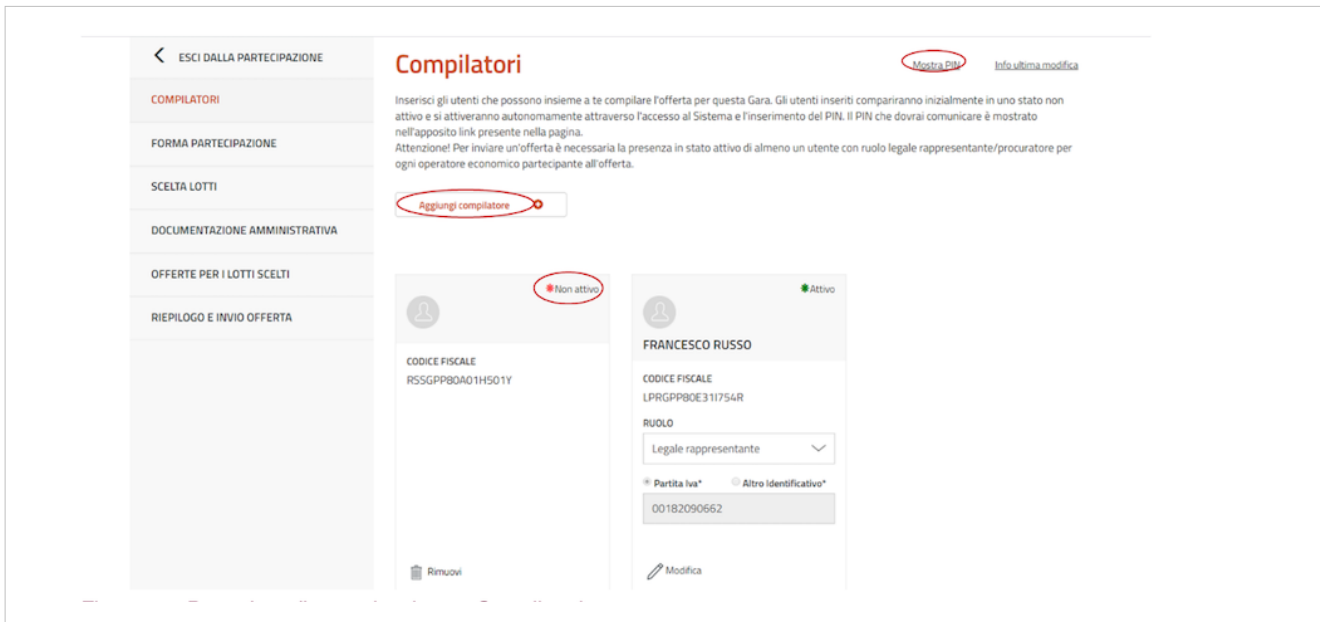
ESCI DALLA PARTECIPAZIONE

COMPILATORI

FORMA PARTECIPAZIONE

SCELTA LOTTI

DOCUMENTAZIONE AMMINISTRATIVA

OFFERTE PER I LOTTI SCELTI

RIEPILOGO E INVIO OFFERTA

Compilatori

Mostra PIN

Info ultima modifica

Inserisci gli utenti che possono insieme a te compilare l'offerta per questa Gara. Gli utenti inseriti compariranno inizialmente in uno stato non attivo e si attiveranno autonomamente attraverso l'accesso al Sistema e l'inserimento del PIN. Il PIN che dovrai comunicare è mostrato nell'apposito link presente nella pagina.
Attenzione! Per inviare un'offerta è necessaria la presenza in stato attivo di almeno un utente con ruolo legale rappresentante/procuratore per ogni operatore economico partecipante all'offerta.

Aggiungi compilatore

Non attivo

CODICE FISCALE
RSSGPP80A01H501Y

Rimuovi

Attivo

FRANCESCO RUSSO

CODICE FISCALE
LPRGPP80E31I754R

RUOLO
Legale rappresentante

Partita Iva*
Altro Identificativo*
00182090662

Modifica

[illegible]